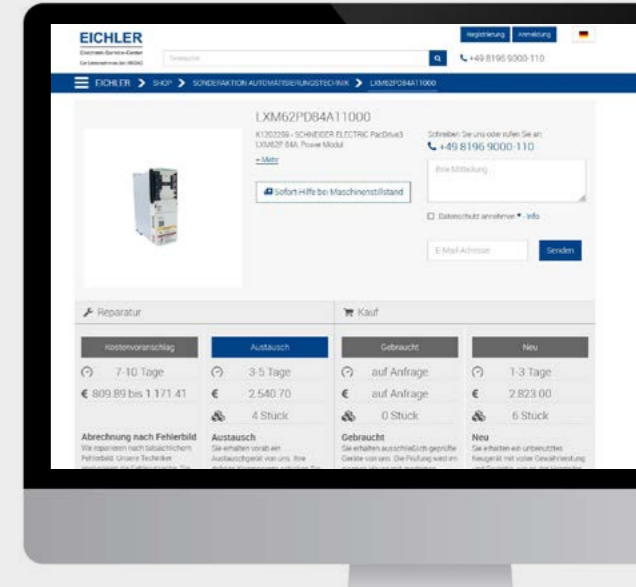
EICHLER
Electronic-Service-Center
Ihr Lebensretter seit 1987

Suchbegriff

Registrierung Anmeldung

+49 8196 9000-110

EICHLER > SHOP > SONDERAKTION AUTOMATISIERUNGSTECHNIK > LXM62PD84A11000

LXM62PD84A11000

K1203289 - SCHNEIDER ELECTRIC PacDrive3 LXM62P 84A, Power Modul

+ Mehr

Sofort-Hilfe bei Maschinenstillstand

Schreiben Sie uns oder rufen Sie an:
+49 8196 9000-110

Ihre Mitteilung

Datenschutz annehmen * Info

E-Mail-Adresse

Senden

Reparatur

Kauf

Kostenvoranschlag

Austausch

Gebraucht

Neu

7-10 Tage

3-5 Tage

auf Anfrage

1-3 Tage

€ 809,89 bis 1.171,41

€ 2.540,70

€ auf Anfrage

€ 2.823,00

4 Stück

0 Stück

6 Stück

Abrechnung nach Fehlerbild
Wir reparieren nach tatsächlichem Fehlerbild. Unsere Techniker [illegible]

Austausch
Sie erhalten vorab ein Austauschgerät von uns. Ihre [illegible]

Gebraucht
Sie erhalten ausschließlich geprüfte Geräte von uns. Die Prüfung wird im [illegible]

Neu
Sie erhalten ein unbenutztes Neugerät mit voller Gewährleistung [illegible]